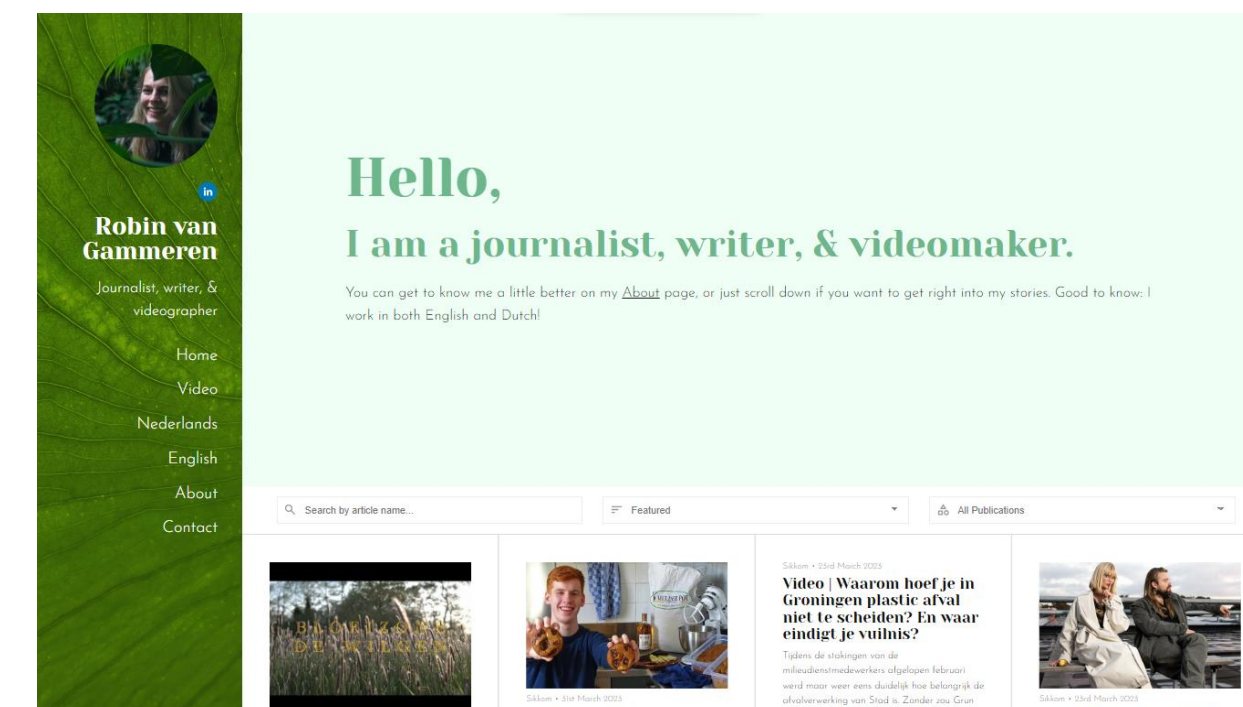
in

Robin van Gammeren

Journalist, writer, & videographer

Home

Video

Nederlands

English

About

Contact

Hello,

I am a journalist, writer, & videomaker.

You can get to know me a little better on my About page, or just scroll down if you want to get right into my stories. Good to know: I work in both English and Dutch!

Search by article name...

Featured

All Publications

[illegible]

Sikkom • 31st March 2023

Sikkom • 23rd March 2023

Video | Waarom hoef je in Groningen plastic afval niet te scheiden? En waar eindigt je vuilnis?

Tijdens de stakingen van de milieudienstmedewerkers afgelopen februari werd maar weer eens duidelijk hoe belangrijk de afvalverwerking van Stad is. Zonder zou Grun

Sikkom • 23rd March 2023